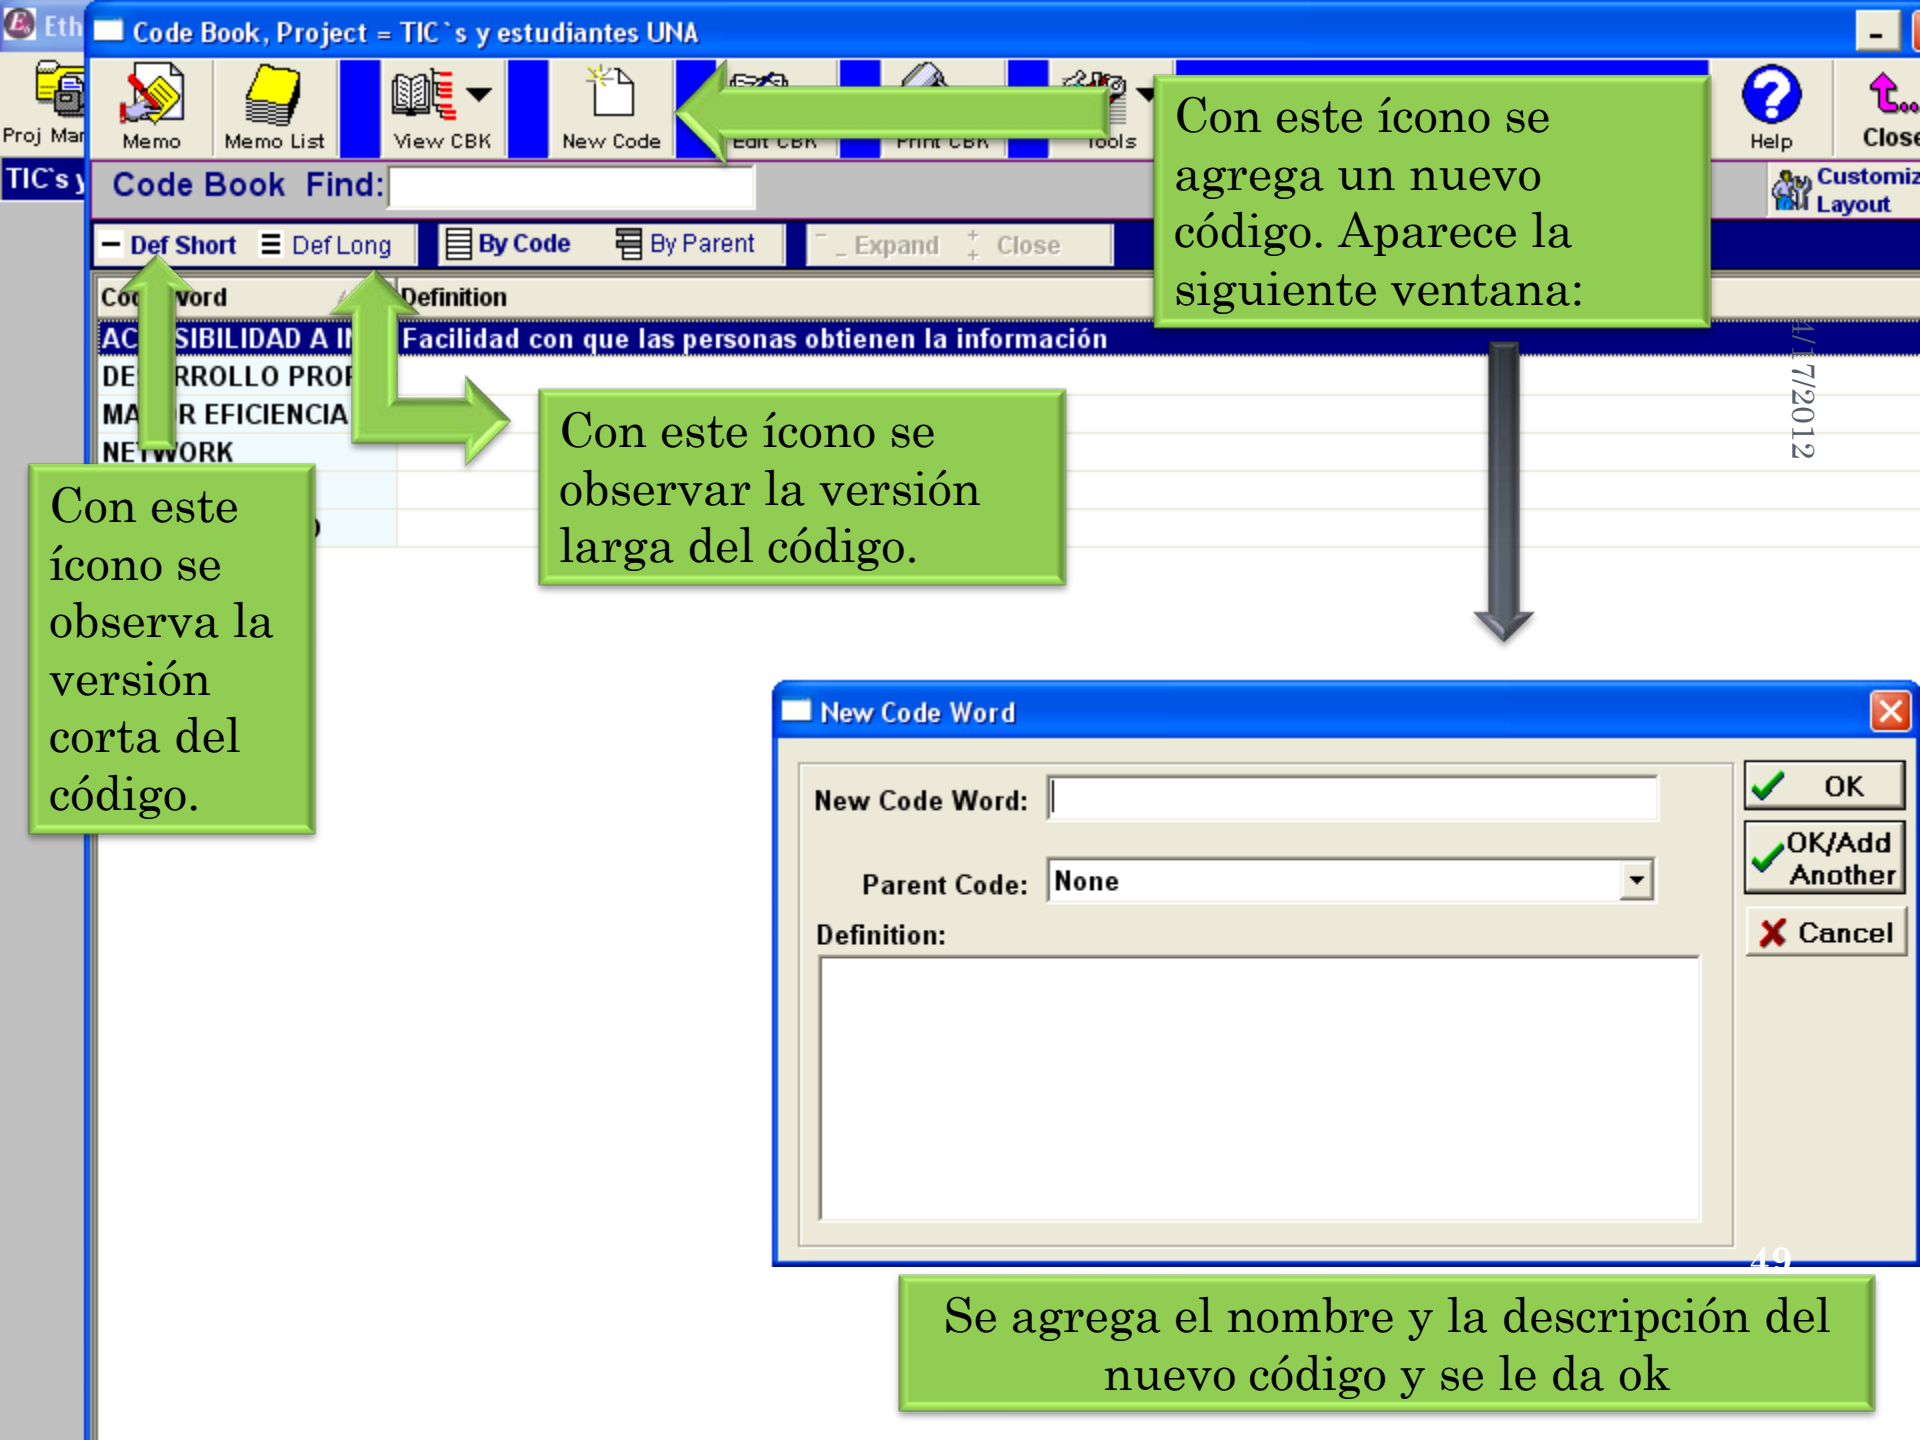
Eth Code Book, Project = TIC´s y estudiantes UNA

Proj Mar
Memo
Memo List
View CBK
New Code
Edit CBK
Print CBK
Tools
Help
Close

TIC's y
Code Book Find:
Customiz Layout

Def Short
Def Long
By Code
By Parent
Expand
Close

Cod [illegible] word
Definition
AC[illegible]SIBILIDAD A I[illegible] Facilidad con que las personas obtienen la información
DE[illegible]RROLLO PRO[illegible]
MA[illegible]R EFICIENCIA
NETWORK

Con este ícono se agrega un nuevo código. Aparece la siguiente ventana:

Con este ícono se observar la versión larga del código.

Con este ícono se observa la versión corta del código.

4/17/2012

New Code Word
New Code Word:
Parent Code: None
Definition:
OK
OK/Add Another
Cancel

49

Se agrega el nombre y la descripción del nuevo código y se le da ok